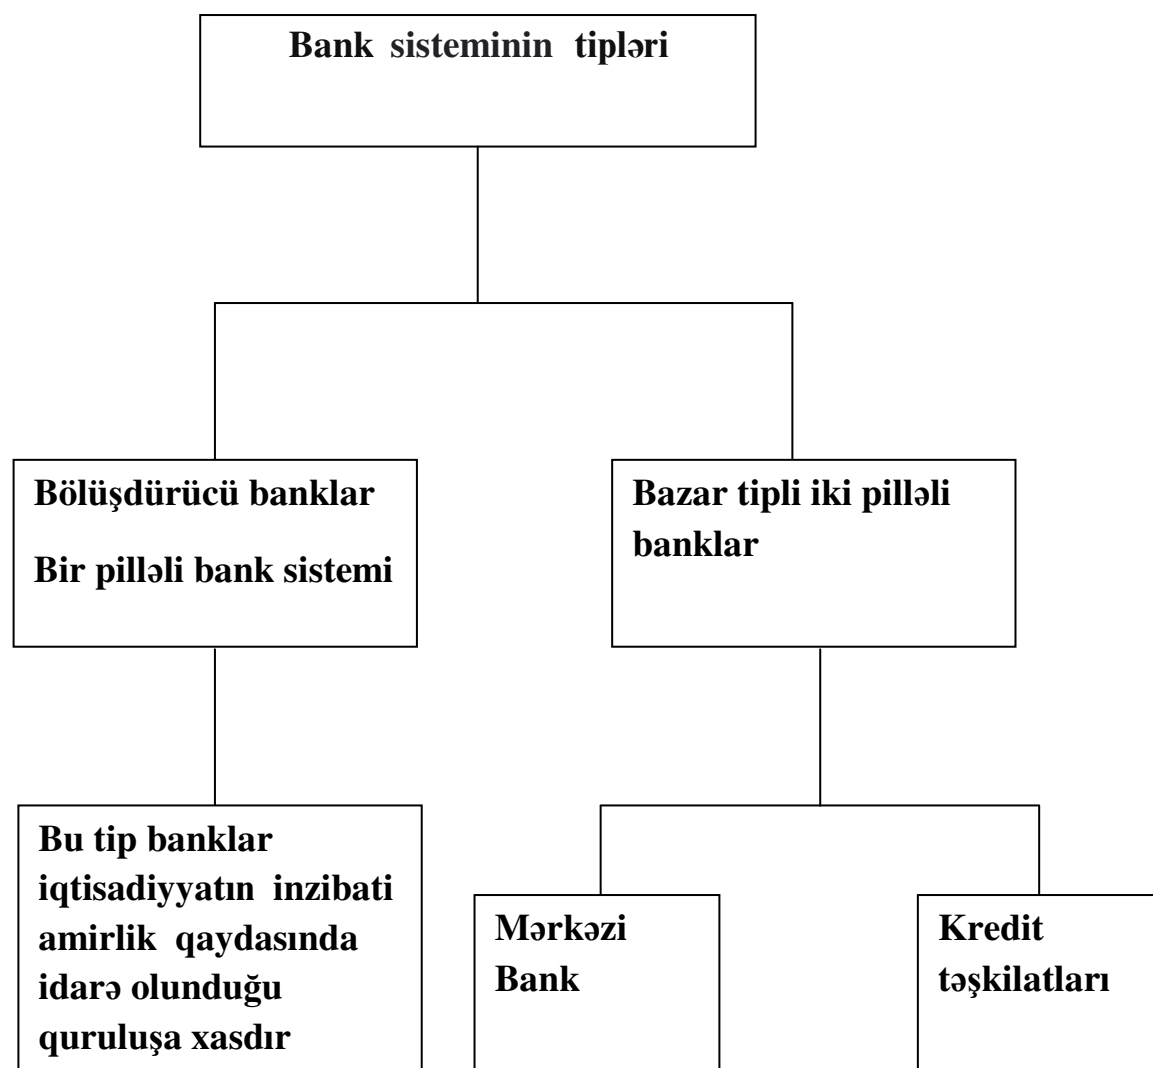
Bank sisteminin tipləri

Bölüşdürücü banklar

Bir pilləli bank sistemi

Bazar tipli iki pilləli banklar

Bu tip banklar iqtisadiyyatın inzibati amirlik qaydasında idarə olunduğu quruluşa xasdır

Mərkəzi Bank

Kredit təşkilatları